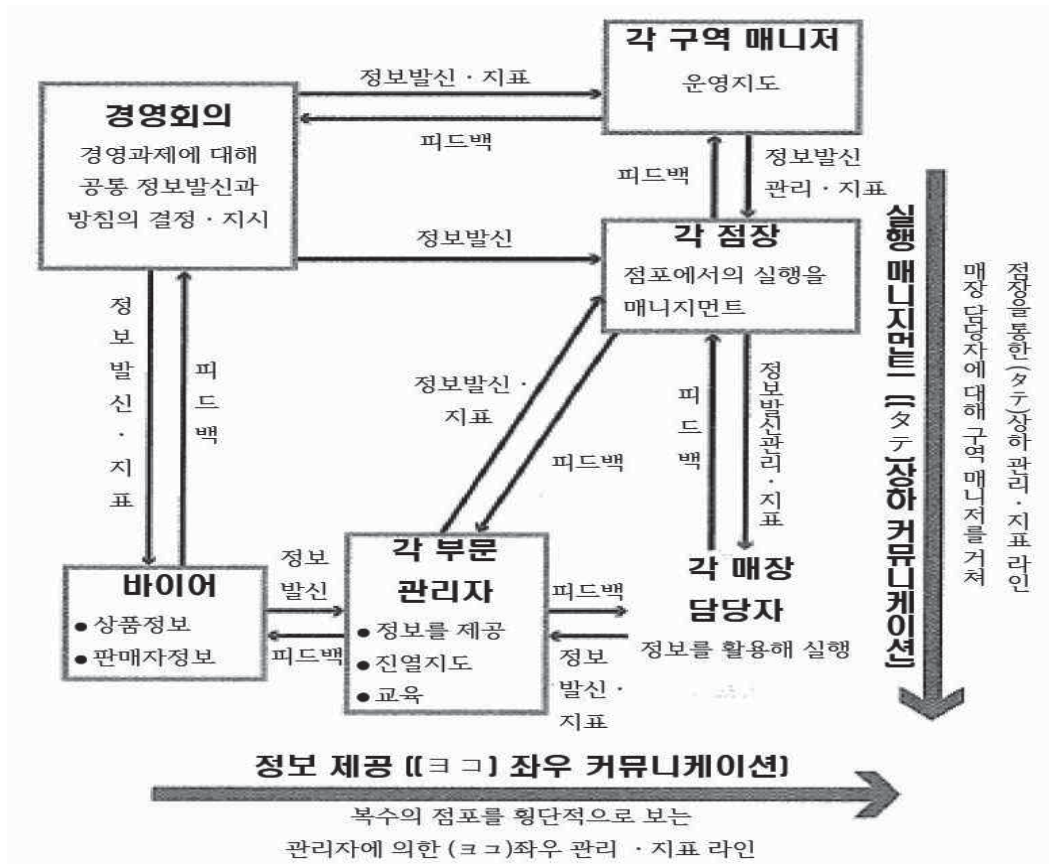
경영회의
경영과제에 대해 공통 정보발신과 방침의 결정 · 지시

정보발신 · 지표

피드백

각 구역 매니저
운영지도

피드백

정보발신 관리 · 지표

정보발신

각 점장
점포에서의 실행을 매니지먼트

정보발신 · 지표

피드백

정보발신 · 지표

피드백

피드백

정보발신관리 · 지표

바이어
● 상품정보
● 판매자정보

정보 발신

피드백

각 부문 관리자
● 정보를 제공
● 진열지도
● 교육

피드백

정보 발신 · 지표

각 매장 담당자
정보를 활용해 실행

실행 매니지먼트 [タテ]상하 커뮤니케이션

점장을 통한 (タテ)상하 관리 · 지표 라인
매장 담당자에 대해 구역 매니저를 거쳐

정보 제공 [ヨコ] 좌우 커뮤니케이션]

복수의 점포를 횡단적으로 보는
관리자에 의한 (ヨコ)좌우 관리 · 지표 라인